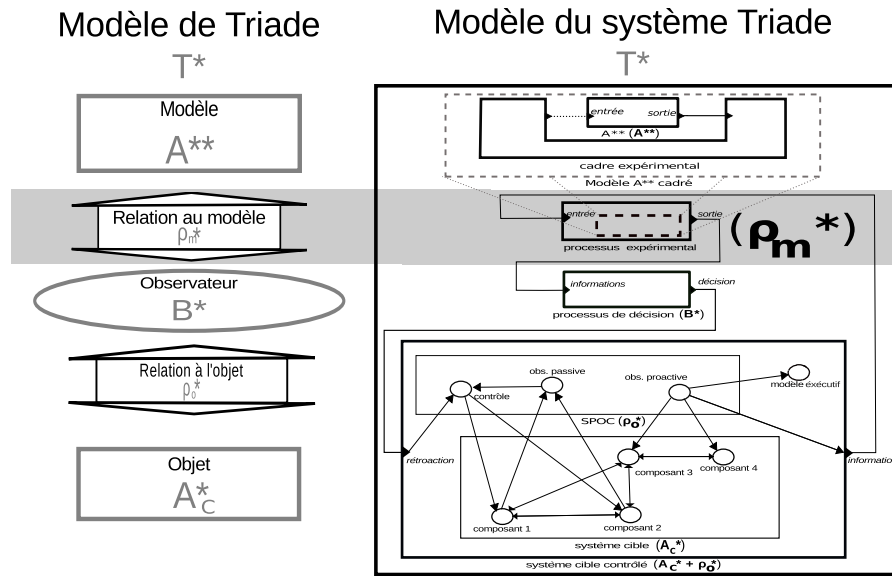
Modèle de Triade

T*

Modèle

A**

Relation au modèle

$\rho_m^*$

Observateur

B*

Relation à l'objet

$\rho_o^*$

Objet

$A_c^*$

Modèle du système Triade

T*

entrée

sortie

A** (**A****)

cadre expérimental

Modèle A** cadré

entrée

sortie

processus expérimental

$(\rho_m^*)$

informations

décision

processus de décision (**B***)

obs. passive

obs. proactive

contrôle

modèle exécutif

SPOC ($\rho_o^*$)

rétroaction

composant 3

composant 4

information

composant 1

composant 2

système cible ($A_c^*$)

système cible contrôlé ($A_c^* + \rho_o^*$)